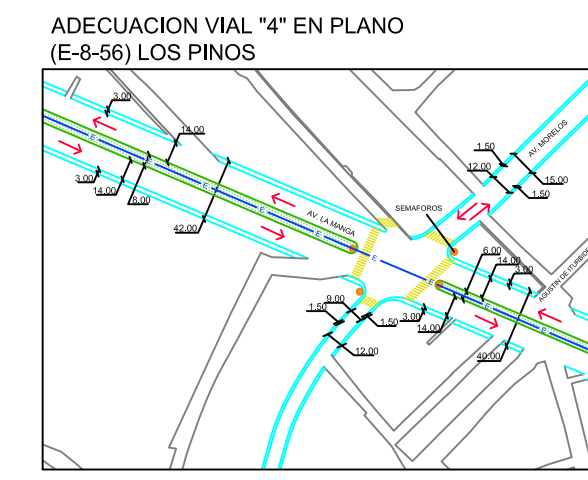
ADECUACION VIAL "4" EN PLANO
(E-8-56) LOS PINOS

3.00
14.00
3.00
14.00
8.00
42.00
E
E
E
E
AV. LA MANGA
SEMAFOROS
1.50
12.00
AV. MORELOS
15.00
1.50
E
E
E
6.00
14.00
3.00
AGUSTIN DE ITURBIDE
9.00
1.50
1.50
3.00
14.00
40.00
12.00